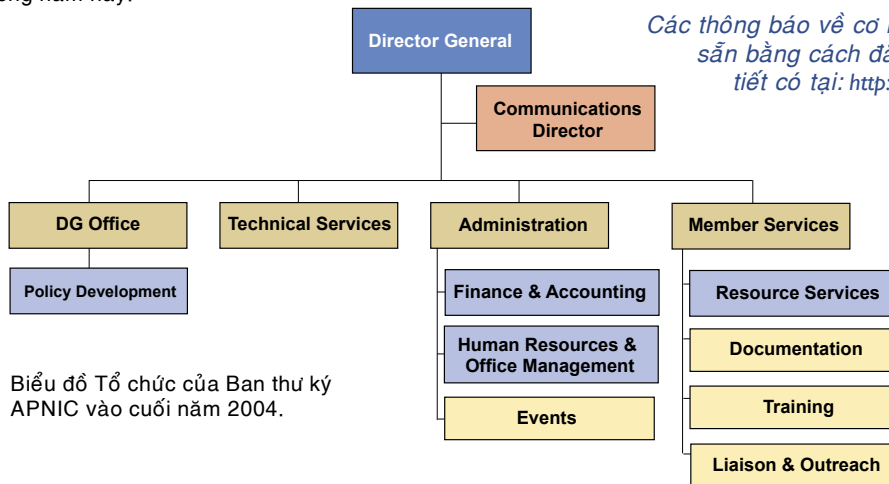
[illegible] trong năm nay.

Director General

Communications Director

DG Office

Policy Development

Technical Services

Administration

Finance & Accounting

Human Resources & Office Management

Events

Member Services

Resource Services

Documentation

Training

Liaison & Outreach

Các thông báo về cơ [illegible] sẵn bằng cách đă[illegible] tiết có tại: http:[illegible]

Biểu đồ Tổ chức của Ban thư ký APNIC vào cuối năm 2004.